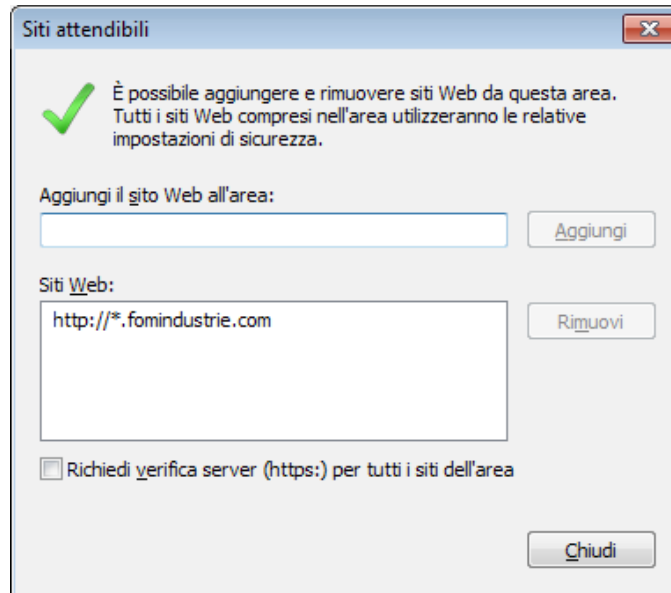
Siti attendibili

È possibile aggiungere e rimuovere siti Web da questa area. Tutti i siti Web compresi nell'area utilizzeranno le relative impostazioni di sicurezza.

Aggiungi il sito Web all'area:

Aggiungi

Siti Web:

http://*.fomindustrie.com

Rimuovi

Richiedi verifica server (https:) per tutti i siti dell'area

Chiudi